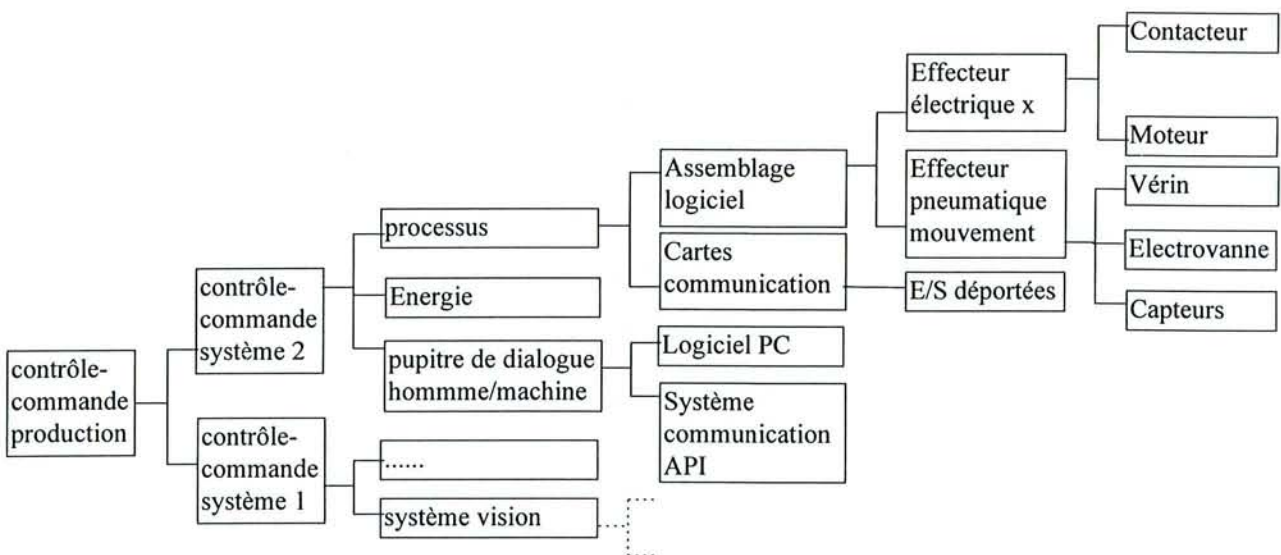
contrôle-commande production

contrôle-commande système 2

contrôle-commande système 1

processus

Energie

pupitre de dialogue hommme/machine

......

système vision

Assemblage logiciel

Cartes communication

Logiciel PC

Système communication API

Effecteur électrique x

Effecteur pneumatique mouvement

E/S déportées

Contacteur

Moteur

Vérin

Electrovanne

Capteurs